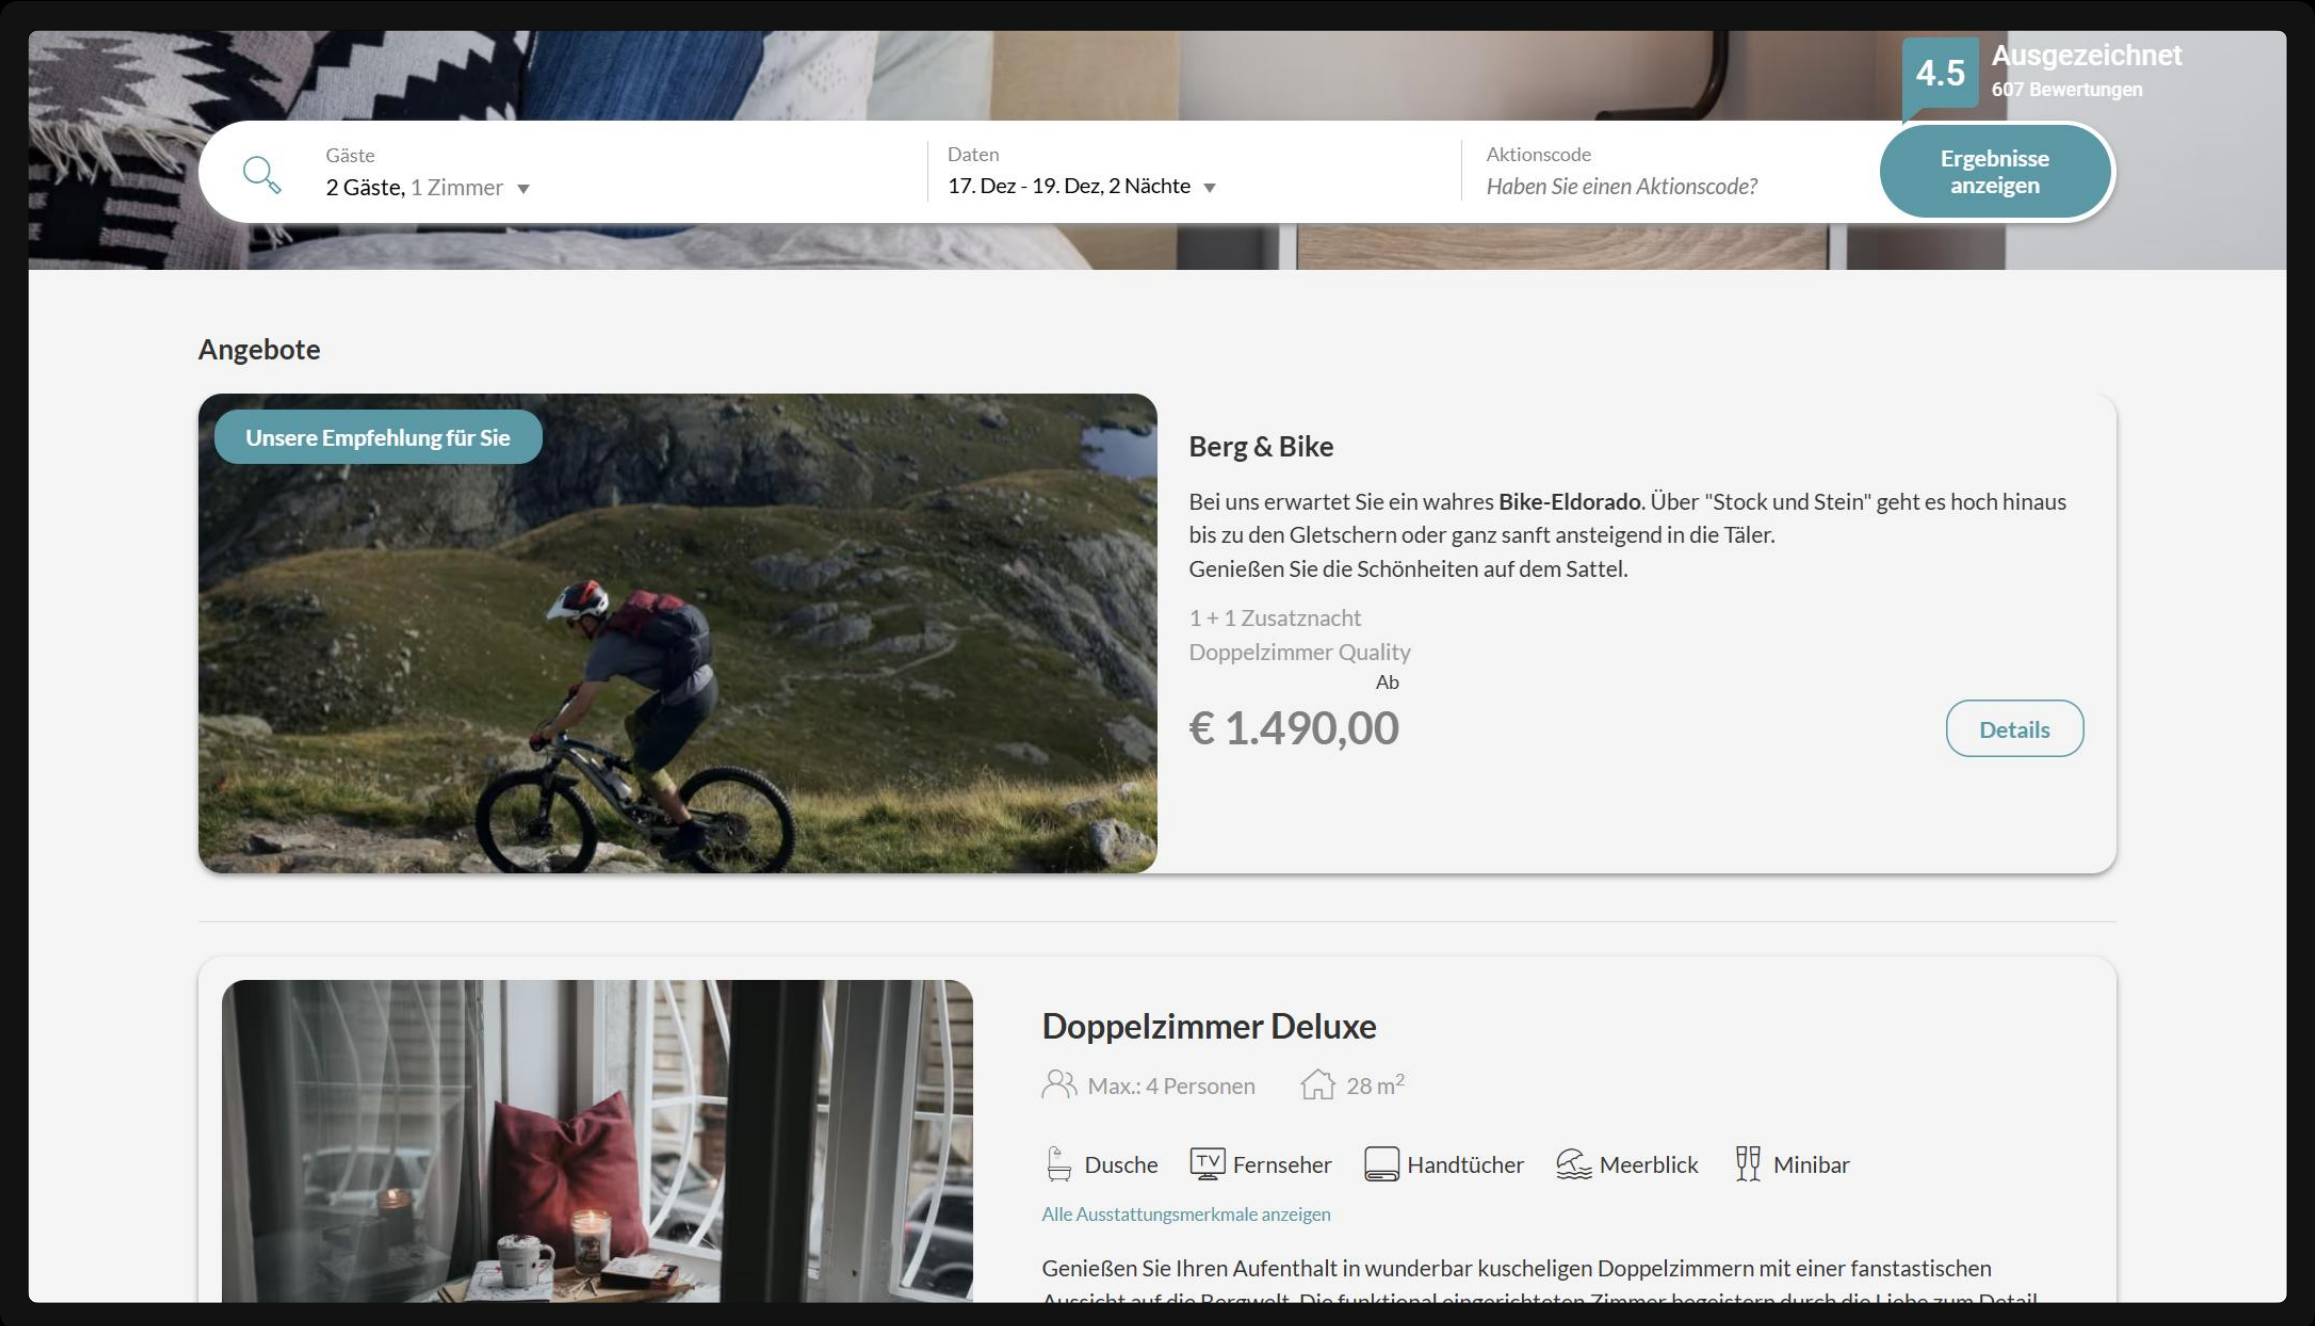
4.5 Ausgezeichnet
607 Bewertungen

Gäste
2 Gäste, 1 Zimmer

Daten
17. Dez - 19. Dez, 2 Nächte

Aktionscode
Haben Sie einen Aktionscode?

Ergebnisse anzeigen

Angebote

Unsere Empfehlung für Sie

Berg & Bike

Bei uns erwartet Sie ein wahres **Bike-Eldorado**. Über "Stock und Stein" geht es hoch hinaus bis zu den Gletschern oder ganz sanft ansteigend in die Täler.
Genießen Sie die Schönheiten auf dem Sattel.

1 + 1 Zusatznacht
Doppelzimmer Quality
Ab
€ 1.490,00

Details

Doppelzimmer Deluxe

Max.: 4 Personen 28 m$^2$

Dusche Fernseher Handtücher Meerblick Minibar

Alle Ausstattungsmerkmale anzeigen

Genießen Sie Ihren Aufenthalt in wunderbar kuscheligen Doppelzimmern mit einer fanstastischen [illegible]